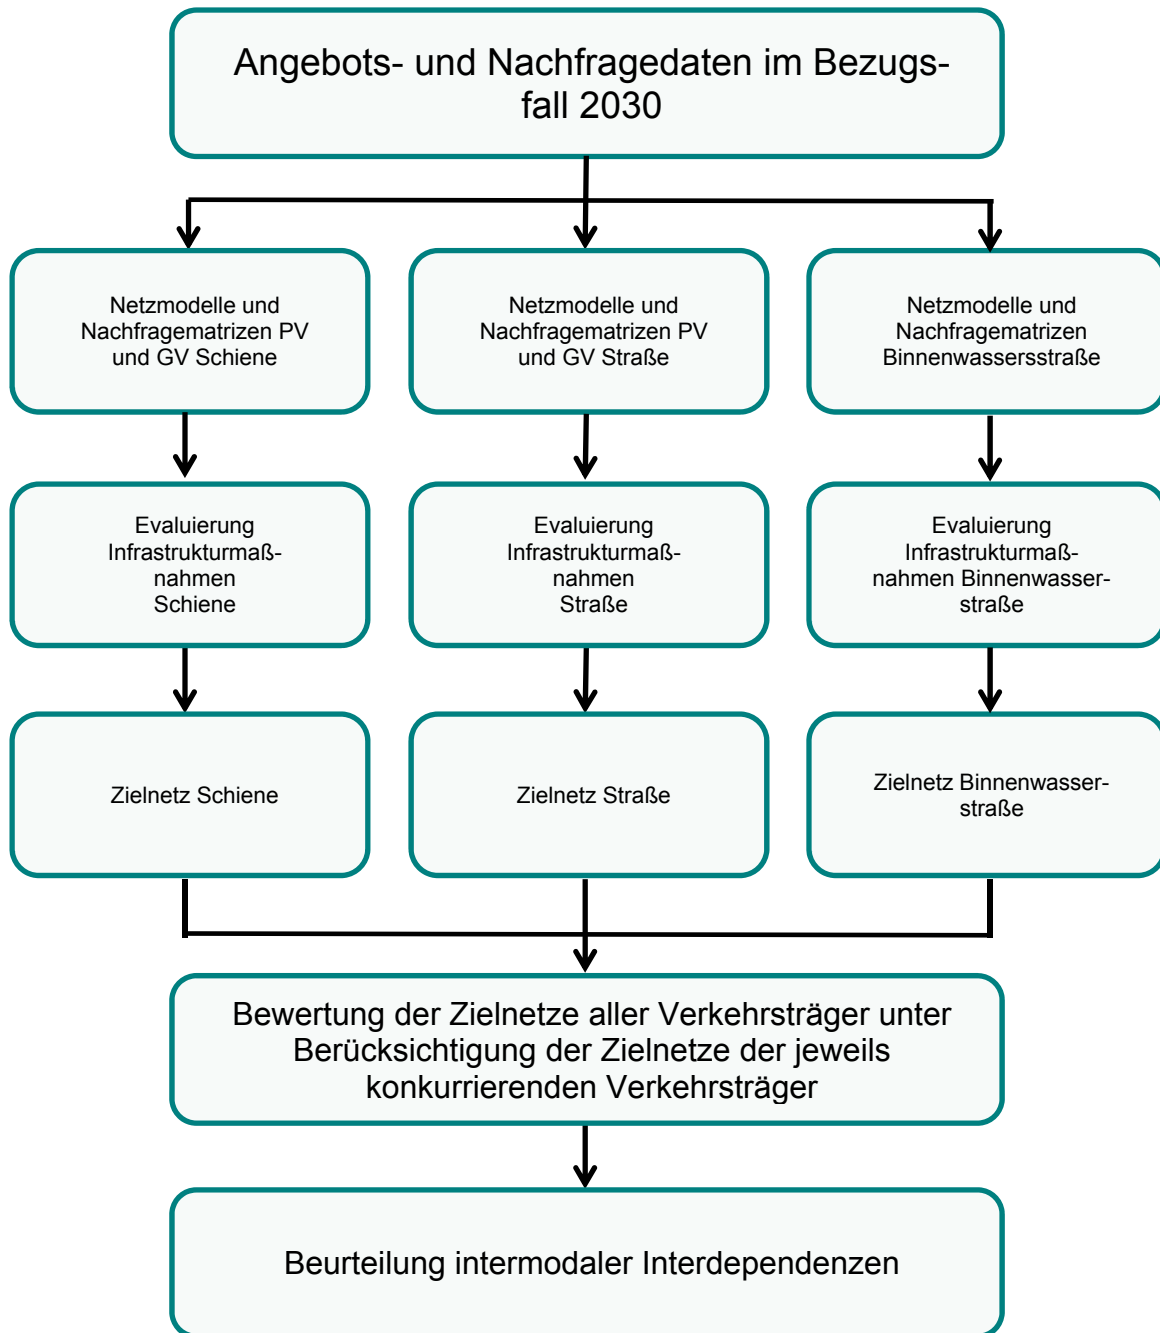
Angebots- und Nachfragedaten im Bezugsfall 2030

Netzmodelle und Nachfragematrizen PV und GV Schiene

Netzmodelle und Nachfragematrizen PV und GV Straße

Netzmodelle und Nachfragematrizen Binnenwassersstraße

Evaluierung Infrastrukturmaßnahmen Schiene

Evaluierung Infrastrukturmaßnahmen Straße

Evaluierung Infrastrukturmaßnahmen Binnenwasserstraße

Zielnetz Schiene

Zielnetz Straße

Zielnetz Binnenwasserstraße

Bewertung der Zielnetze aller Verkehrsträger unter Berücksichtigung der Zielnetze der jeweils konkurrierenden Verkehrsträger

Beurteilung intermodaler Interdependenzen